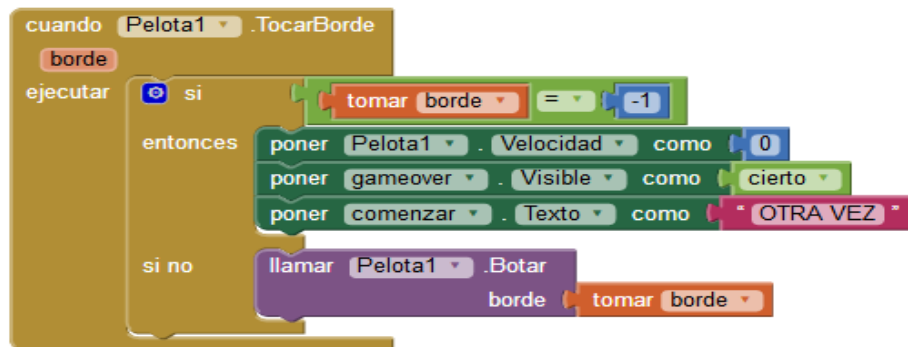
cuando Pelota1 .TocarBorde
borde
ejecutar si tomar borde = -1
entonces poner Pelota1 . Velocidad como 0
poner gameover . Visible como cierto
poner comenzar . Texto como " OTRA VEZ "
si no llamar Pelota1 .Botar
borde tomar borde